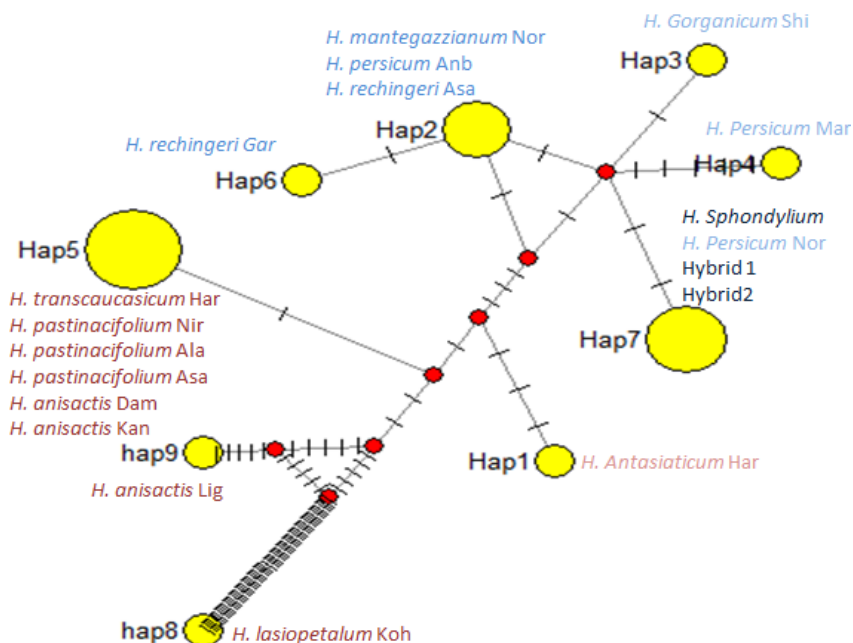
H. Gorganicum Shi

H. mantegazzianum Nor
H. persicum Anb
H. rechingeri Asa

Hap3

Hap2

H. Persicum Mar

H. rechingeri Gar

Hap4

Hap6

H. Sphondylium
H. Persicum Nor
Hybrid 1
Hybrid2

Hap5

H. transcaucasicum Har
H. pastinacifolium Nir
H. pastinacifolium Ala
H. pastinacifolium Asa
H. anisactis Dam
H. anisactis Kan

Hap7

hap9

Hap1

H. Antasiaticum Har

H. anisactis Lig

hap8

H. lasiopetalum Koh